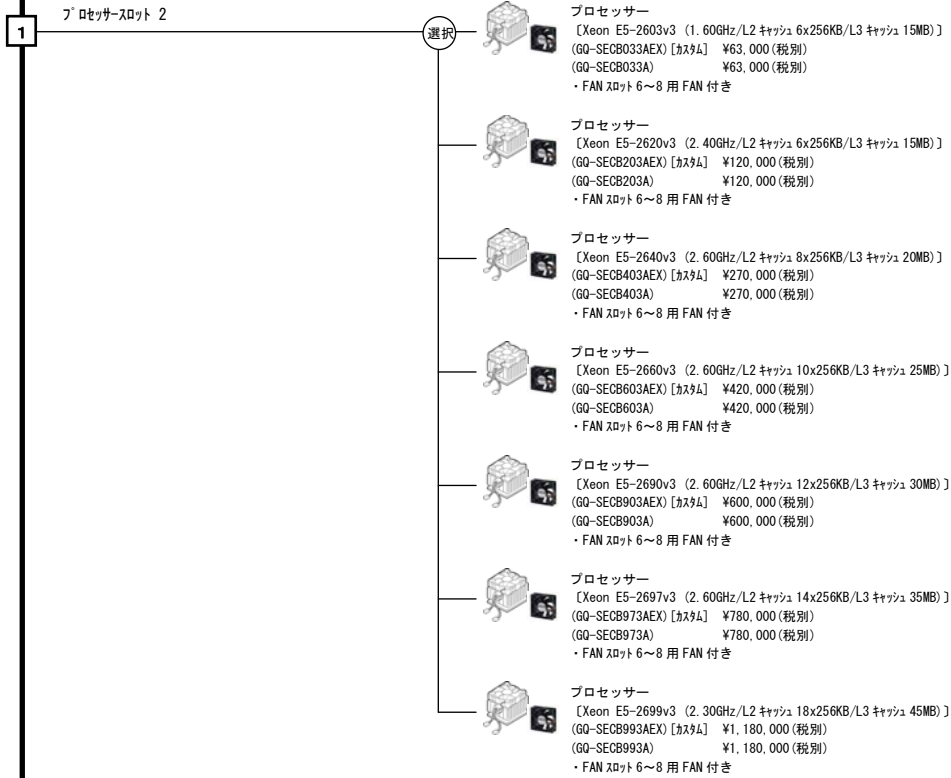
1

ﾌﾟﾛｾｯｻｰｽﾛｯﾄ 2

選択

プロセッサー
〔Xeon E5-2603v3 (1.60GHz/L2 ｷｬｯｼｭ 6x256KB/L3 ｷｬｯｼｭ 15MB)〕
(GQ-SECB033AEX)[ｶｽﾀﾑ] ¥63,000(税別)
(GQ-SECB033A) ¥63,000(税別)
・FAN ｽﾛｯﾄ 6～8 用 FAN 付き

プロセッサー
〔Xeon E5-2620v3 (2.40GHz/L2 ｷｬｯｼｭ 6x256KB/L3 ｷｬｯｼｭ 15MB)〕
(GQ-SECB203AEX)[ｶｽﾀﾑ] ¥120,000(税別)
(GQ-SECB203A) ¥120,000(税別)
・FAN ｽﾛｯﾄ 6～8 用 FAN 付き

プロセッサー
〔Xeon E5-2640v3 (2.60GHz/L2 ｷｬｯｼｭ 8x256KB/L3 ｷｬｯｼｭ 20MB)〕
(GQ-SECB403AEX)[ｶｽﾀﾑ] ¥270,000(税別)
(GQ-SECB403A) ¥270,000(税別)
・FAN ｽﾛｯﾄ 6～8 用 FAN 付き

プロセッサー
〔Xeon E5-2660v3 (2.60GHz/L2 ｷｬｯｼｭ 10x256KB/L3 ｷｬｯｼｭ 25MB)〕
(GQ-SECB603AEX)[ｶｽﾀﾑ] ¥420,000(税別)
(GQ-SECB603A) ¥420,000(税別)
・FAN ｽﾛｯﾄ 6～8 用 FAN 付き

プロセッサー
〔Xeon E5-2690v3 (2.60GHz/L2 ｷｬｯｼｭ 12x256KB/L3 ｷｬｯｼｭ 30MB)〕
(GQ-SECB903AEX)[ｶｽﾀﾑ] ¥600,000(税別)
(GQ-SECB903A) ¥600,000(税別)
・FAN ｽﾛｯﾄ 6～8 用 FAN 付き

プロセッサー
〔Xeon E5-2697v3 (2.60GHz/L2 ｷｬｯｼｭ 14x256KB/L3 ｷｬｯｼｭ 35MB)〕
(GQ-SECB973AEX)[ｶｽﾀﾑ] ¥780,000(税別)
(GQ-SECB973A) ¥780,000(税別)
・FAN ｽﾛｯﾄ 6～8 用 FAN 付き

プロセッサー
〔Xeon E5-2699v3 (2.30GHz/L2 ｷｬｯｼｭ 18x256KB/L3 ｷｬｯｼｭ 45MB)〕
(GQ-SECB993AEX)[ｶｽﾀﾑ] ¥1,180,000(税別)
(GQ-SECB993A) ¥1,180,000(税別)
・FAN ｽﾛｯﾄ 6～8 用 FAN 付き